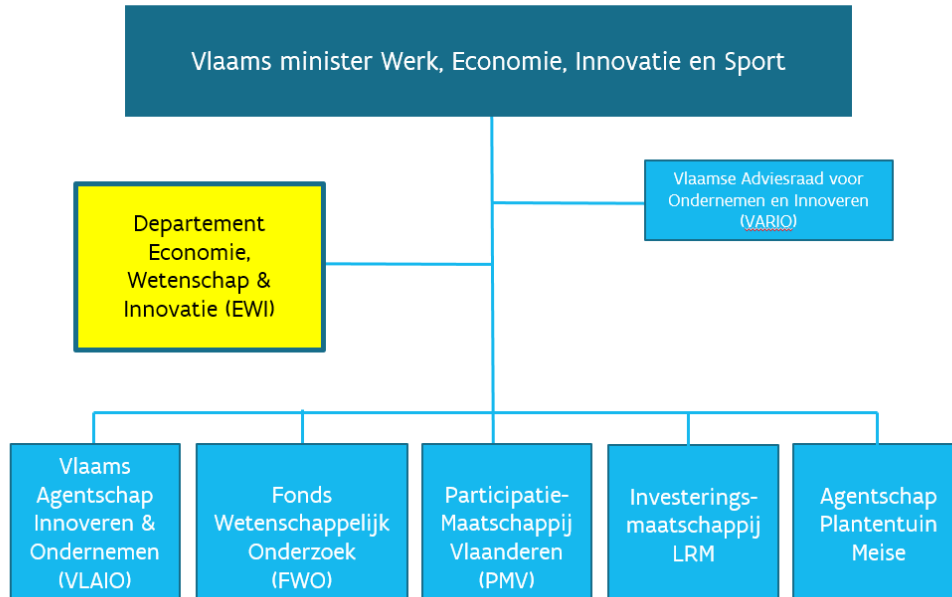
Vlaams minister Werk, Economie, Innovatie en Sport

Vlaamse Adviesraad voor Ondernemen en Innoveren (VARIO)

Departement Economie, Wetenschap & Innovatie (EWI)

Vlaams Agentschap Innoveren & Ondernemen (VLAIO)

Fonds Wetenschappelijk Onderzoek (FWO)

Participatie-Maatschappij Vlaanderen (PMV)

Investerings-maatschappij LRM

Agentschap Plantentuin Meise